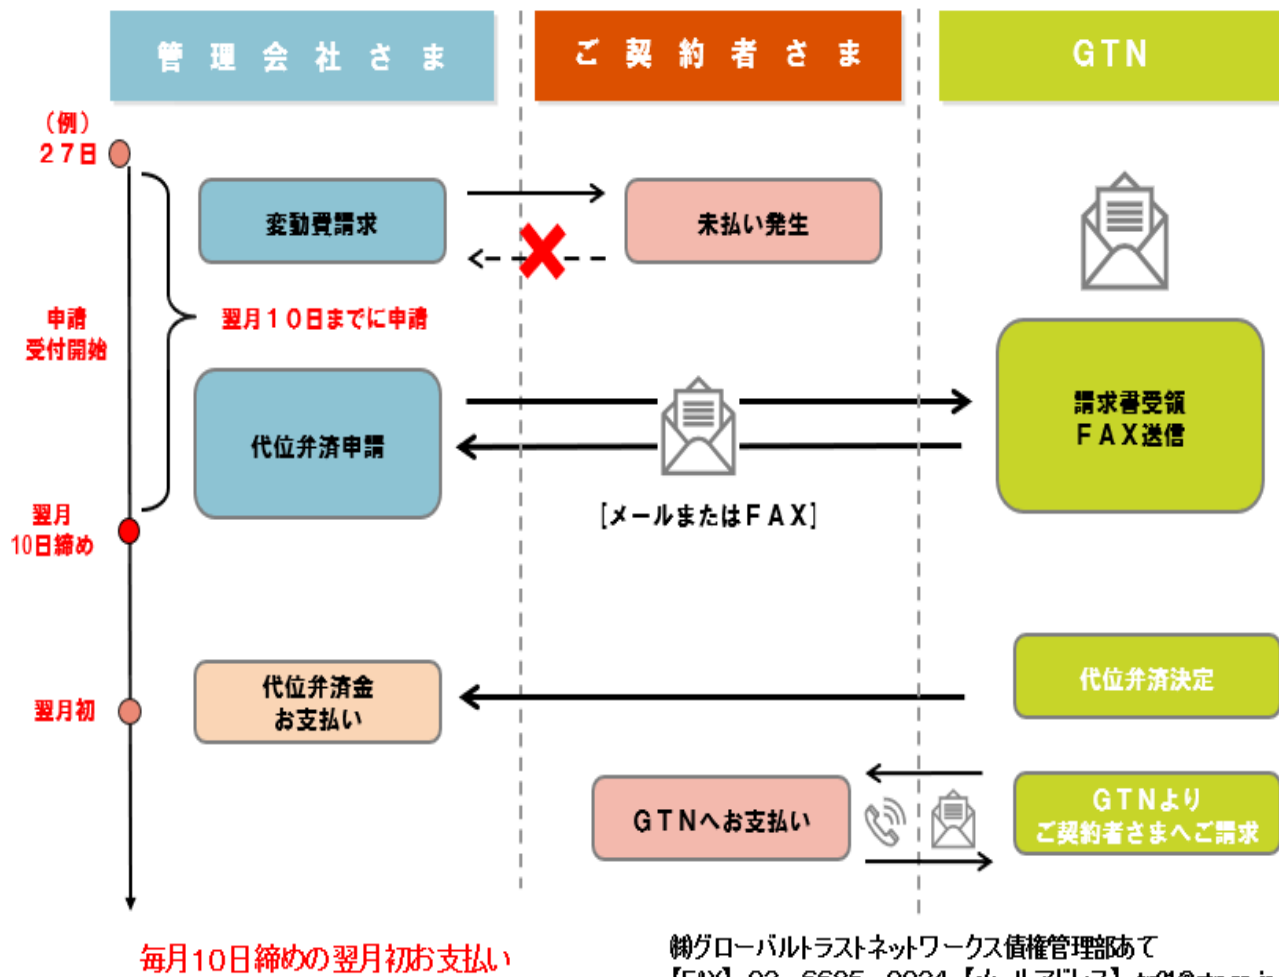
管理会社さま

ご契約者さま

GTN

（例）
27日

変動費請求

未払い発生

申請
受付開始

翌月10日までに申請

代位弁済申請

請求書受領
FAX送信

[メールまたはFAX]

翌月
10日締め

代位弁済決定

翌月初

代位弁済金
お支払い

GTNへお支払い

GTNより
ご契約者さまへご請求

毎月10日締めの翌月初お支払い

㈱グローバルトラストネットワークス債権管理部あて

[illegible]